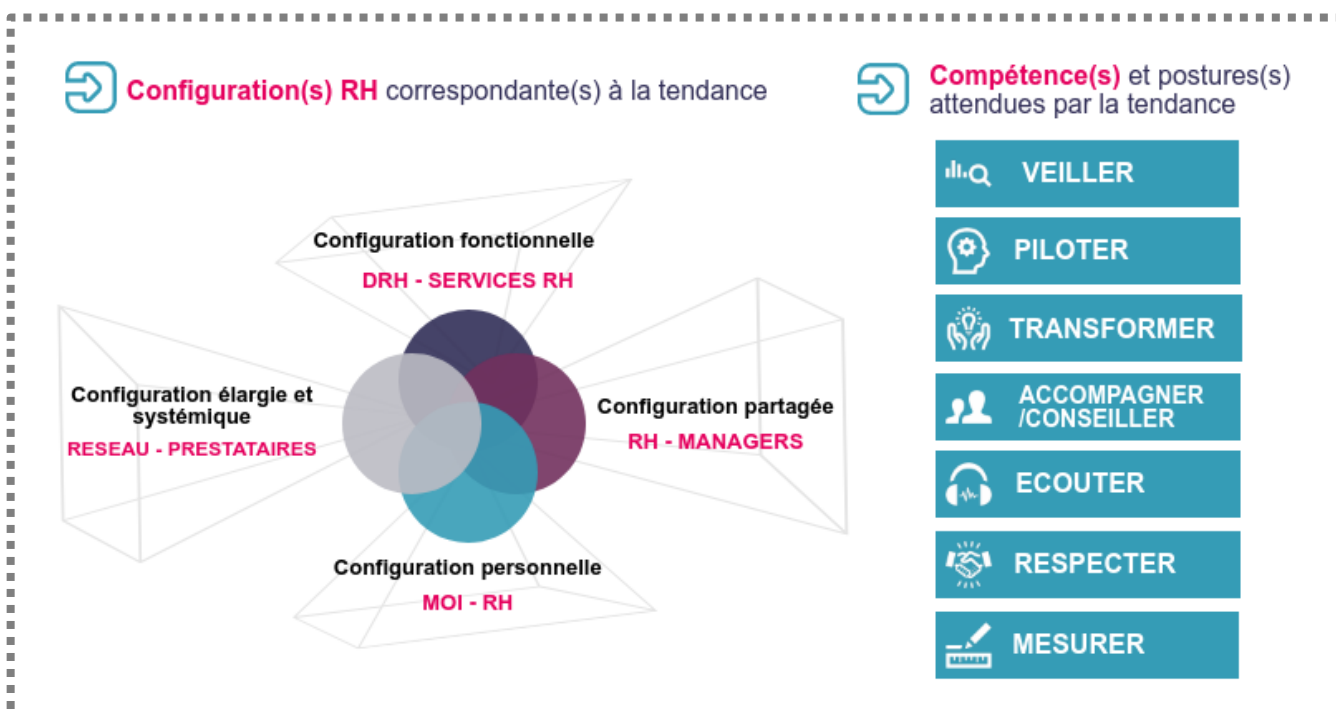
Configuration(s) RH correspondante(s) à la tendance

Compétence(s) et postures(s) attendues par la tendance

Configuration fonctionnelle
DRH - SERVICES RH

Configuration élargie et systémique
RESEAU - PRESTATAIRES

Configuration partagée
RH - MANAGERS

Configuration personnelle
MOI - RH

VEILLER
PILOTER
TRANSFORMER
ACCOMPAGNER /CONSEILLER
ECOUTER
RESPECTER
MESURER